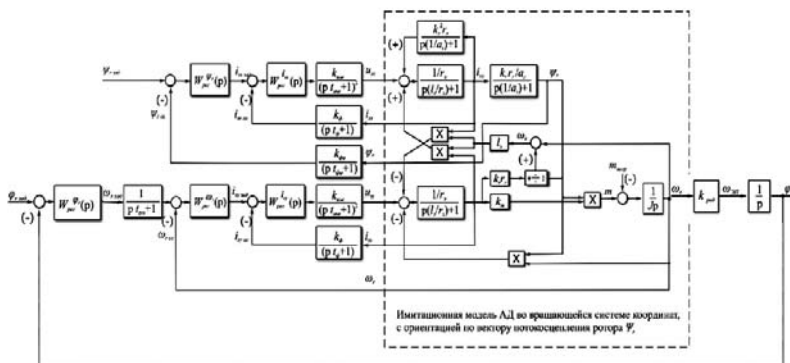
$\psi_{r\,зад}$

$W_{рег}^{\psi_r}(p)$

$i_{sx\,зад}$

$W_{рег}^{i_{sx}}(p)$

$\frac{k_{пч}}{(p\,t_{пч}+1)}$

$u_{sx}$

$\frac{k_r^2 r_r}{p(1/a_s)+1}$

(+)

(+)

$\frac{1/r_s}{p(l_s'/r_s)+1}$

$i_{sx}$

$\frac{k_r r_r/a_r}{p(1/a_r)+1}$

$\psi_r$

(-)

$\psi_{r\,ос}$

$i_{sx\,ос}$

$\frac{k_{д}}{(p\,t_{д}+1)}$

$i_{sx}$

X

X

$l_s$

$\omega_{к}$

(+)

$\frac{k_{дп}}{(p\,t_{дп}+1)}$

$\psi_r$

$\varphi_{r\,зад}$

(-)

$W_{рег}^{\varphi_r}(p)$

$\omega_{r\,зад}$

$\frac{1}{p\,t_{пп}+1}$

(-)

$\omega_{r\,ос}$

$W_{рег}^{\omega_r}(p)$

$i_{sy\,зад}$

$W_{рег}^{i_{sy}}(p)$

$\frac{k_{пч}}{(p\,t_{пч}+1)}$

$u_{sy}$

(-)

(-)

$\frac{1/r_s}{p(l_s'/r_s)+1}$

$k_r r_r$

$\div 1$

$k_{м}$

X

$m$

$m_{нагр}$

(-)

$\frac{1}{J\,p}$

$\omega_r$

$k_{ред}$

$\omega_{мп}$

$\frac{1}{p}$

$\varphi$

$i_{sy\,ос}$

$\frac{k_{д}}{(p\,t_{д}+1)}$

$i_{sy}$

X

$\omega_r$

Имитационная модель АД во вращающейся системе координат, с ориентацией по вектору потокосцепления ротора $\Psi_r$